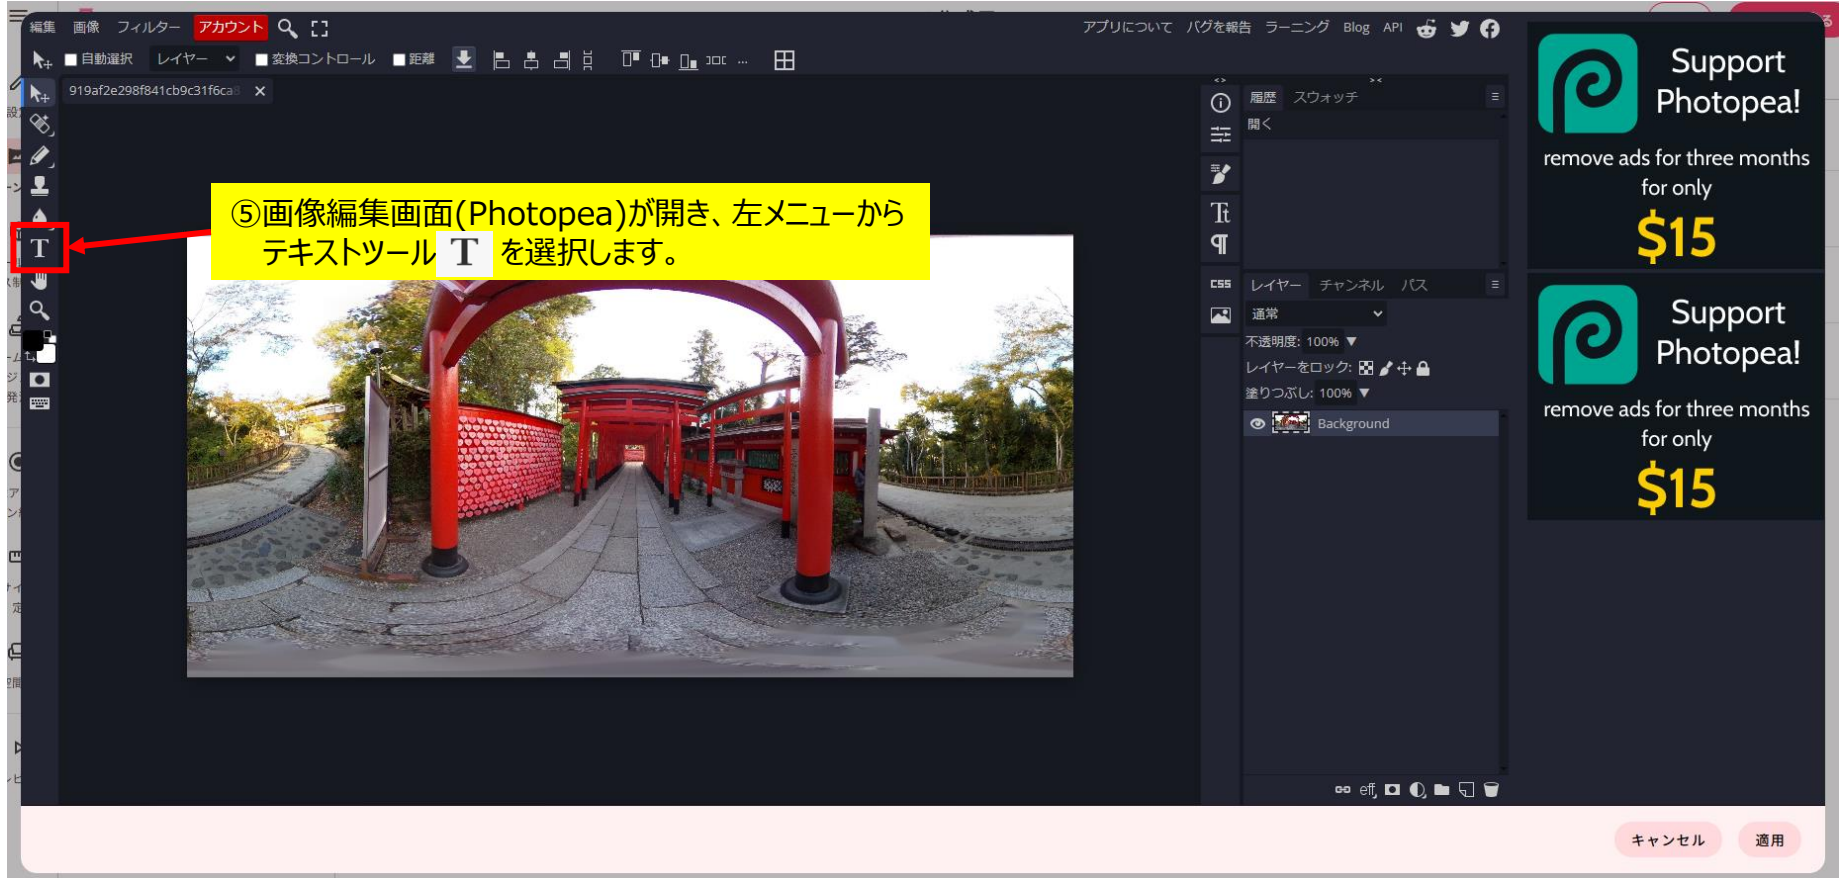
編集 画像 フィルター アカウント

アプリについて バグを報告 ラーニング Blog API

自動選択 レイヤー 変換コントロール 距離

919af2e298f841cb9c31f6ca

⑤画像編集画面(Photopea)が開き、左メニューから テキストツール T を選択します。

履歴 スウォッチ

開く

CSS

レイヤー チャンネル パス

通常

不透明度: 100%

レイヤーをロック:

塗りつぶし: 100%

Background

Support Photopea!

remove ads for three months for only

$15

Support Photopea!

remove ads for three months for only

$15

キャンセル 適用